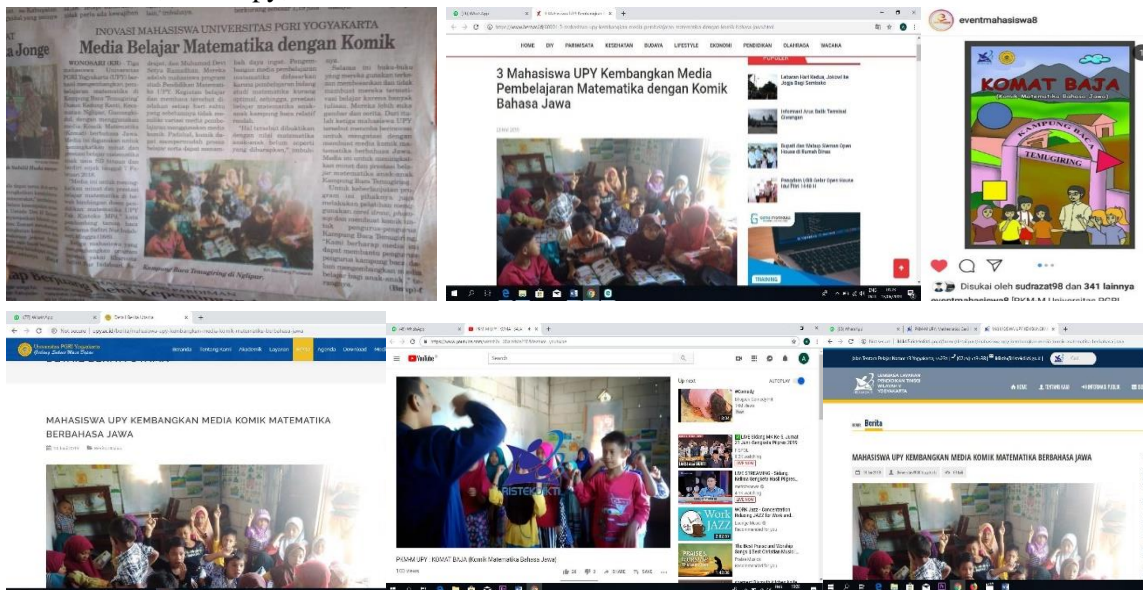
INOVASI MAHASISWA UNIVERSITAS PGRI YOGYAKARTA

Media Belajar Matematika dengan Komik

Kampung Baca Temugiring di Ngligar

HOME DIY PARIWISATA KESEHATAN BUDAYA LIFESTYLE EKONOMI PENDIDIKAN OLAHRAGA WACANA

3 Mahasiswa UPY Kembangkan Media Pembelajaran Matematika dengan Komik Bahasa Jawa

POPULER

eventmahasiswa8

KOMAT BAJA

(Komik Matematika Bahasa Jawa)

KAMPUNG BACA

TEMUGIRING

Disukai oleh sudrazat98 dan 341 lainnya

Beranda Tentang Kami Akademik Layanan Berita Agenda Download

MAHASISWA UPY KEMBANGKAN MEDIA KOMIK MATEMATIKA BERBAHASA JAWA

YouTube

Up next AUTOPLAY

PKM-M UPY : KOMAT BAJA (Komik Matematika Bahasa Jawa)

Berita

MAHASISWA UPY KEMBANGKAN MEDIA KOMIK MATEMATIKA BERBAHASA JAWA